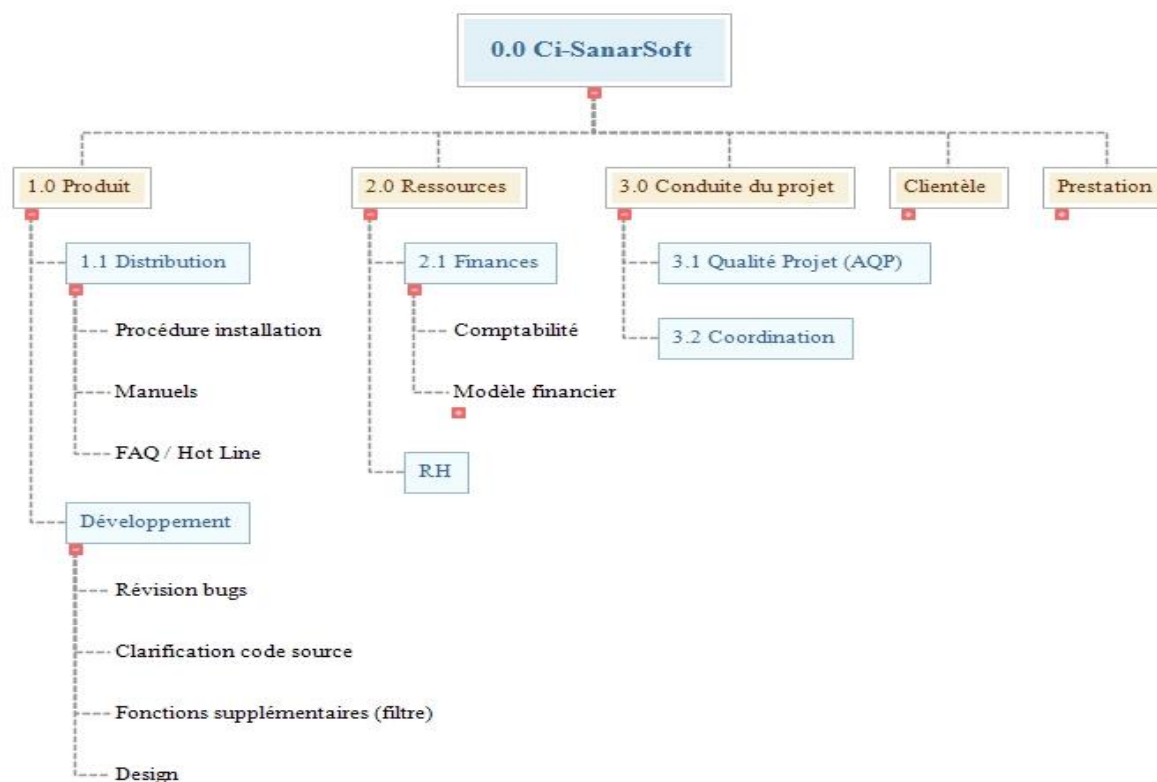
0.0 Ci-SanarSoft

1.0 Produit

1.1 Distribution

Procédure installation

Manuels

FAQ / Hot Line

Développement

Révision bugs

Clarification code source

Fonctions supplémentaires (filtre)

Design

2.0 Ressources

2.1 Finances

Comptabilité

Modèle financier

RH

3.0 Conduite du projet

3.1 Qualité Projet (AQP)

3.2 Coordination

Clientèle

Prestation